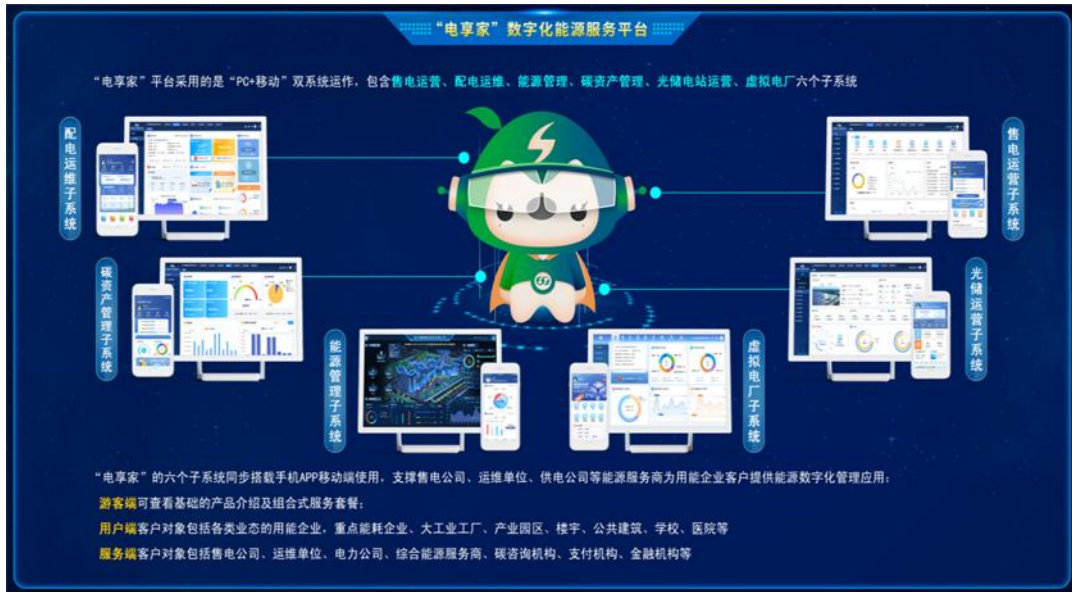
"电享家" 数字化能源服务平台

"电享家"平台采用的是"PC+移动"双系统运作，包含售电运营、配电运维、能源管理、碳资产管理、光储电站运营、虚拟电厂六个子系统

配电运维子系统

售电运营子系统

碳资产管理子系统

光储运营子系统

能源管理子系统

虚拟电厂子系统

"电享家"的六个子系统同步搭载手机APP移动端使用，支撑售电公司、运维单位、供电公司等能源服务商为用能企业客户提供能源数字化管理应用：

游客端可查看基础的产品介绍及组合式服务套餐；

用户端客户对象包括各类业态的用能企业，重点能耗企业、大工业工厂、产业园区、楼宇、公共建筑、学校、医院等

服务端客户对象包括售电公司、运维单位、电力公司、综合能源服务商、碳咨询机构、支付机构、金融机构等